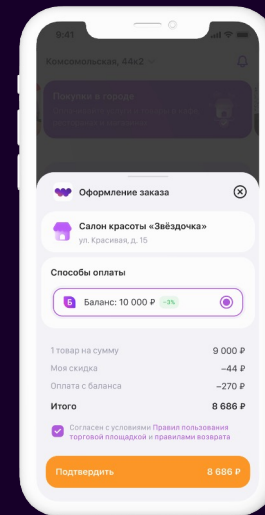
9:41

Комсомольская, 44к2

Покупки в городе

Оформление заказа

Салон красоты «Звёздочка»
ул. Красивая, д. 15

Способы оплаты

Баланс: 10 000 ₽ -3%

1 товар на сумму 9 000 ₽
Моя скидка −44 ₽
Оплата с баланса −270 ₽
Итого 8 686 ₽

Согласен с условиями Правил пользования торговой площадкой и правилами возврата

Подтвердить 8 686 ₽